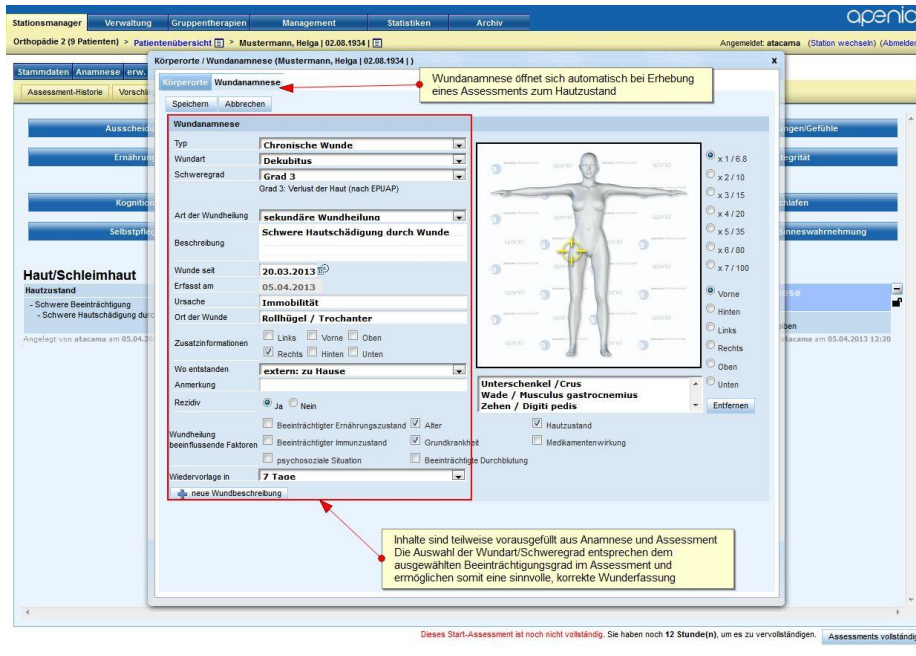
Stationsmanager | Verwaltung | Gruppentherapien | Management | Statistiken | Archiv

openio

Orthopädie 2 (9 Patienten) > Patientenübersicht > Mustermann, Helga | 02.08.1934 |

Angemeldet: atacama (Station wechseln) (Abmelden)

Stammdaten Anamnese erw.

Assessment-Historie Vorschl

Ausscheid

Ernährung

Kognition

Selbstpfleg

ngen/Gefühle

tegrität

chlafen

inneswahrnehmung

Haut/Schleimhaut

Hautzustand

- Schwere Beeinträchtigung
- Schwere Hautschädigung durc

Angelegt von atacama am 05.04.2013

ben

atacama am 05.04.2013 12:20

Körperorte / Wundanamnese (Mustermann, Helga | 02.08.1934 | )

Körperorte Wundanamnese

Wundanamnese öffnet sich automatisch bei Erhebung eines Assessments zum Hautzustand

Speichern Abbrechen

Wundanamnese

Typ | Chronische Wunde
Wundart | Dekubitus
Schweregrad | Grad 3
Grad 3: Verlust der Haut (nach EPUAP)
Art der Wundheilung | sekundäre Wundheilung
Beschreibung | Schwere Hautschädigung durch Wunde
Wunde seit | 20.03.2013
Erfasst am | 05.04.2013
Ursache | Immobilität
Ort der Wunde | Rollhügel / Trochanter
Zusatzinformationen | Links Vorne Oben Rechts Hinten Unten
Wo entstanden | extern: zu Hause
Anmerkung |
Rezidiv | Ja Nein
Wundheilung beeinflussende Faktoren | Beeinträchtigter Ernährungszustand | Alter | Hautzustand | Beeinträchtigter Immunzustand | Grundkrankheit | Medikamentenwirkung | psychosoziale Situation | Beeinträchtigte Durchblutung
Wiedervorlage in | 7 Tage

neue Wundbeschreibung

x 1 / 6.8
x 2 / 10
x 3 / 15
x 4 / 20
x 5 / 35
x 6 / 80
x 7 / 100

Vorne
Hinten
Links
Rechts
Oben
Unten

Unterschenkel /Crus
Wade / Musculus gastrocnemius
Zehen / Digiti pedis

Entfernen

Inhalte sind teilweise vorausgefüllt aus Anamnese und Assessment
Die Auswahl der Wundart/Schweregrad entsprechen dem ausgewählten Beeinträchtigungsgrad im Assessment und ermöglichen somit eine sinnvolle, korrekte Wunderfassung

Dieses Start-Assessment ist noch nicht vollständig. Sie haben noch 12 Stunde(n), um es zu vervollständigen.

Assessments vollständig